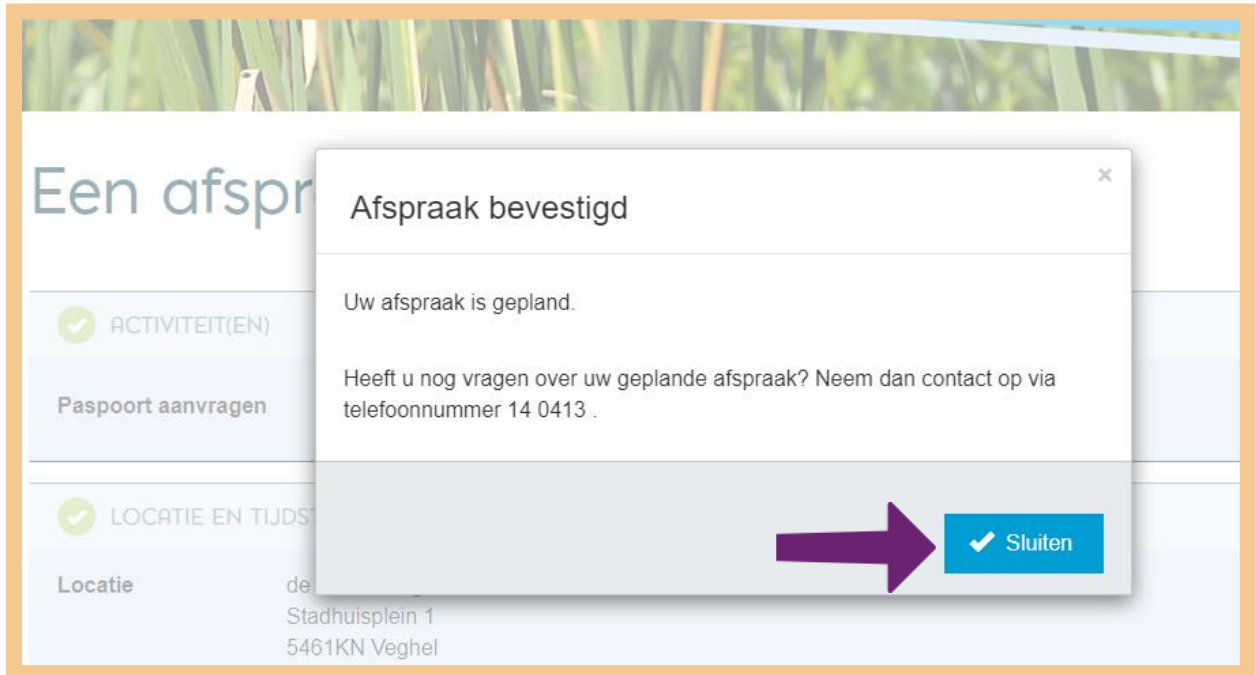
Een afspr

ACTIVITEIT(EN)

Paspoort aanvragen

LOCATIE EN TIJDST

Locatie

de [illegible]
Stadhuisplein 1
5461KN Veghel

Afspraak bevestigd

×

Uw afspraak is gepland.

Heeft u nog vragen over uw geplande afspraak? Neem dan contact op via telefoonnummer 14 0413 .

Sluiten